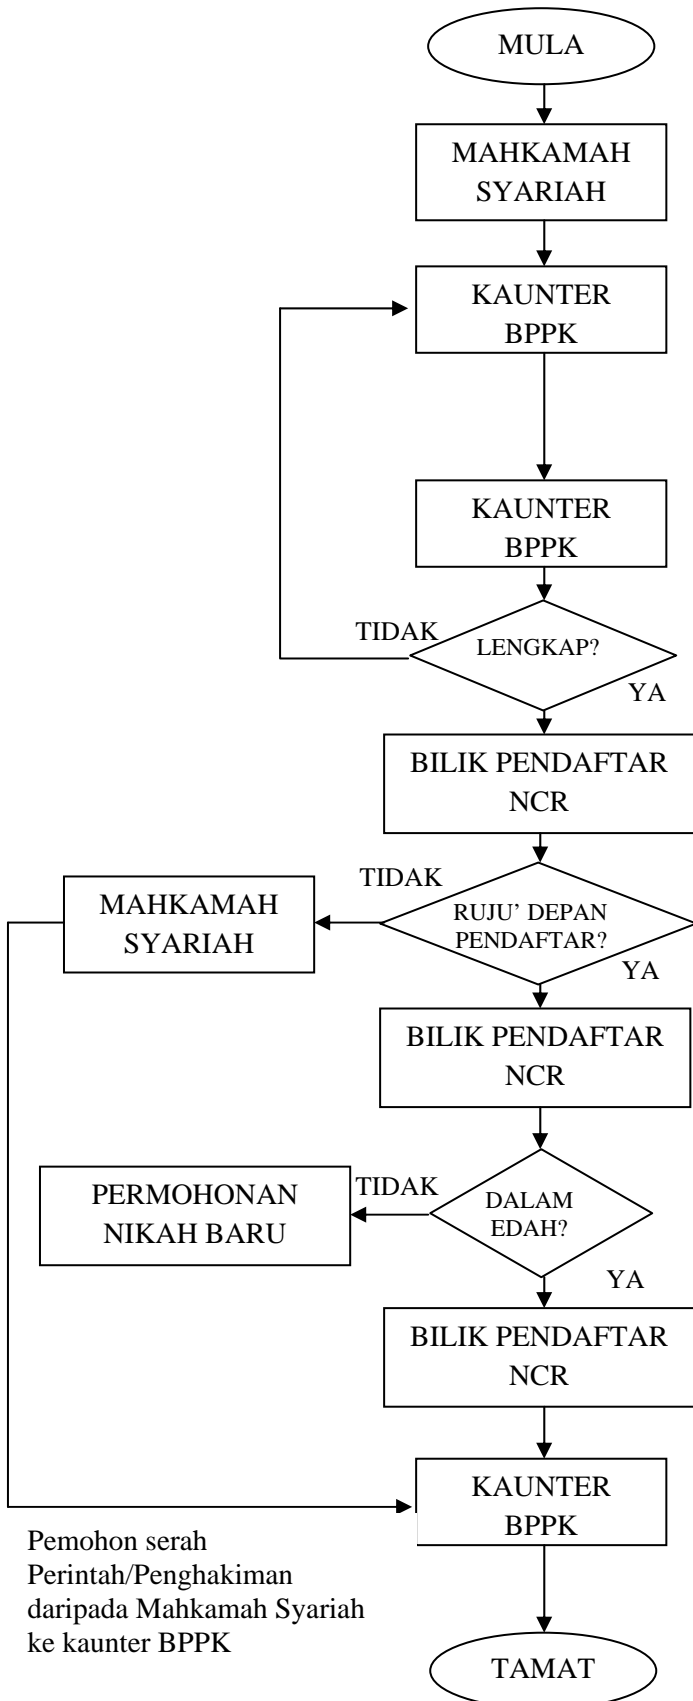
MULA

MAHKAMAH SYARIAH

KAUNTER BPPK

KAUNTER BPPK

TIDAK

LENGKAP?

YA

BILIK PENDAFTAR NCR

TIDAK

MAHKAMAH SYARIAH

RUJU' DEPAN PENDAFTAR?

YA

BILIK PENDAFTAR NCR

PERMOHONAN NIKAH BARU

TIDAK

DALAM EDAH?

YA

BILIK PENDAFTAR NCR

KAUNTER BPPK

Pemohon serah Perintah/Penghakiman daripada Mahkamah Syariah ke kaunter BPPK

TAMAT